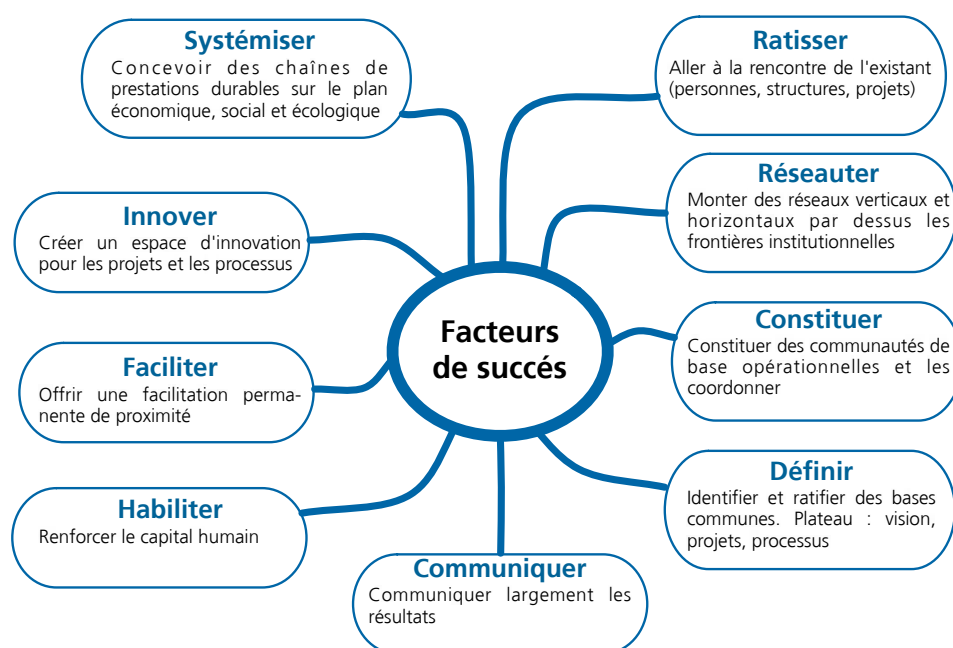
Facteurs de succés

Systémiser
Concevoir des chaînes de prestations durables sur le plan économique, social et écologique

Ratisser
Aller à la rencontre de l'existant (personnes, structures, projets)

Innover
Créer un espace d'innovation pour les projets et les processus

Réseauter
Monter des réseaux verticaux et horizontaux par dessus les frontières institutionnelles

Faciliter
Offrir une facilitation permanente de proximité

Constituer
Constituer des communautés de base opérationnelles et les coordonner

Habiliter
Renforcer le capital humain

Définir
Identifier et ratifier des bases communes. Plateau : vision, projets, processus

Communiquer
Communiquer largement les résultats